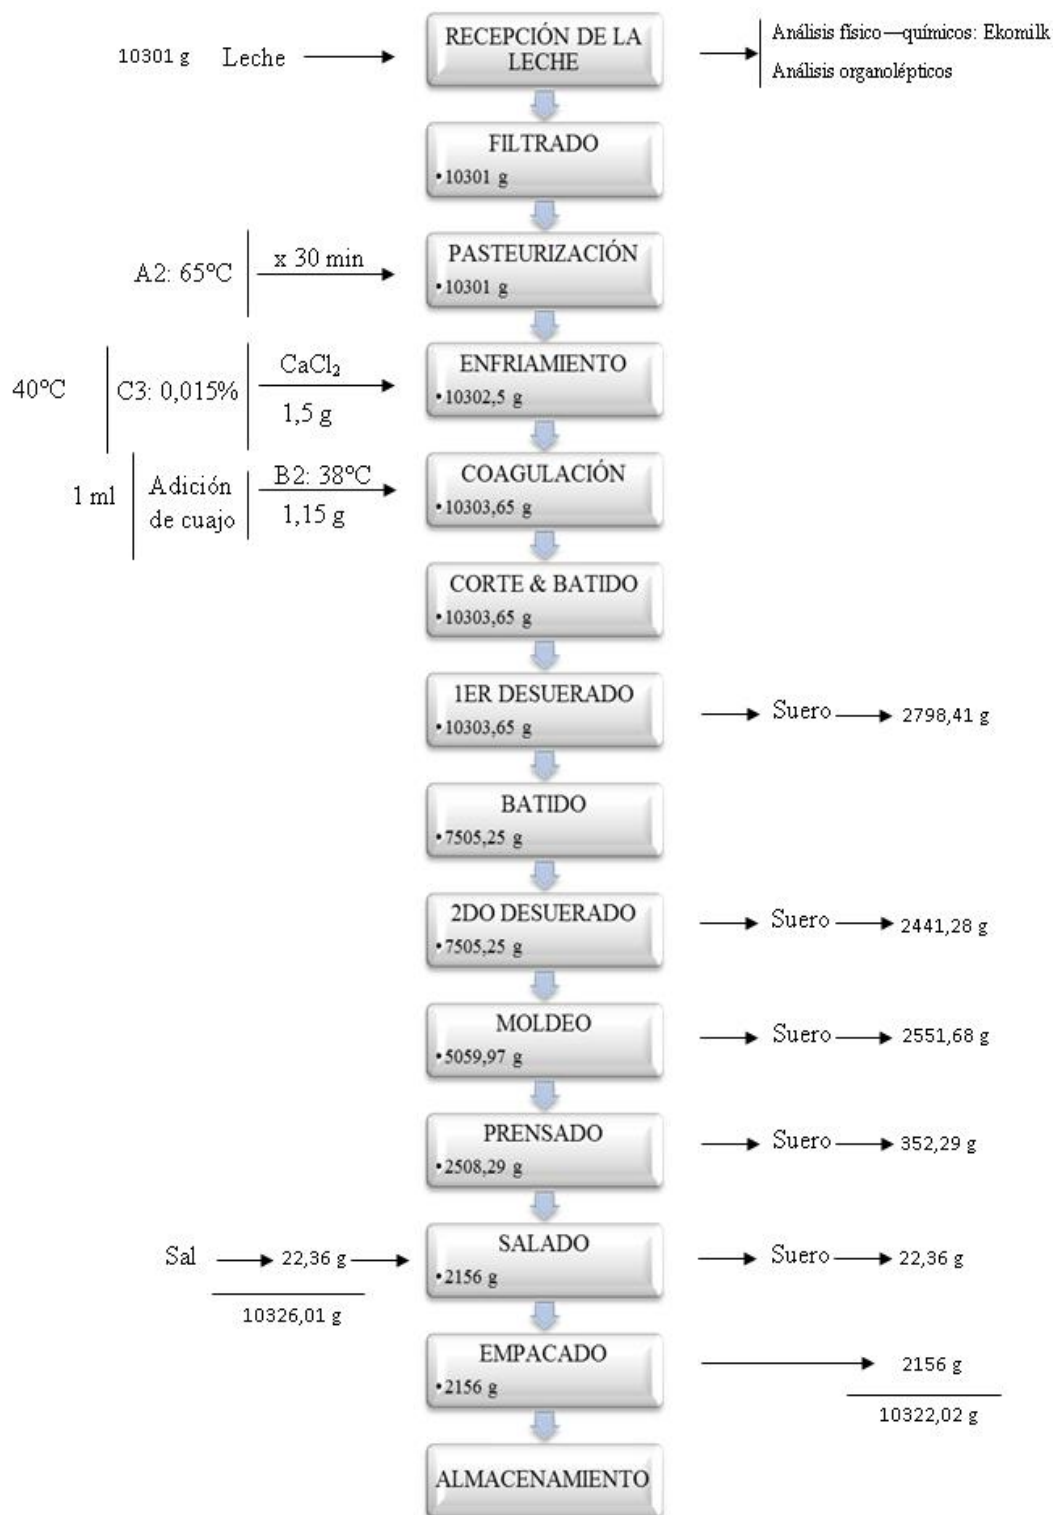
10301 g Leche

RECEPCIÓN DE LA LECHE

Análisis físico—químicos: Ekomilk
Análisis organolépticos

FILTRADO
• 10301 g

A2: 65°C
x 30 min

PASTEURIZACIÓN
• 10301 g

40°C
C3: 0,015%
$CaCl_2$
1,5 g

ENFRIAMIENTO
• 10302,5 g

1 ml
Adición de cuajo
B2: 38°C
1,15 g

COAGULACIÓN
• 10303,65 g

CORTE & BATIDO
• 10303,65 g

1ER DESUERADO
• 10303,65 g

Suero 2798,41 g

BATIDO
• 7505,25 g

2DO DESUERADO
• 7505,25 g

Suero 2441,28 g

MOLDEO
• 5059,97 g

Suero 2551,68 g

PRENSADO
• 2508,29 g

Suero 352,29 g

Sal 22,36 g
10326,01 g

SALADO
• 2156 g

Suero 22,36 g

EMPACADO
• 2156 g

2156 g
10322,02 g

ALMACENAMIENTO